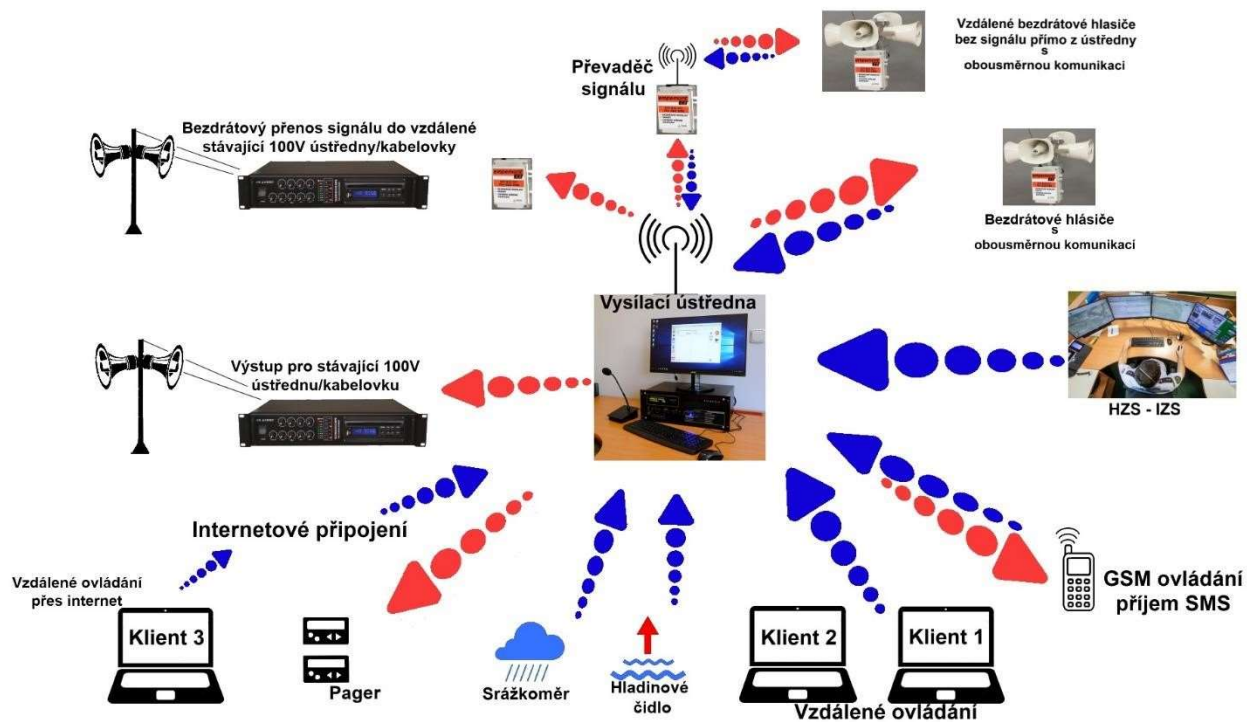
Převaděč signálu

Vzdálené bezdrátové hlasiče bez signálu přímo z ústředny s obousměrnou komunikací

Bezdrátový přenos signálu do vzdálené stávající 100V ústředny/kabelovky

Bezdrátové hlásiče s obousměrnou komunikací

Vysílací ústředna

Výstup pro stávající 100V ústřednu/kabelovku

HZS - IZS

Internetové připojení

Vzdálené ovládání přes internet

GSM ovládání příjem SMS

Klient 3

Pager

Srážkoměr

Hladinové čidlo

Klient 2

Klient 1

Vzdálené ovládání